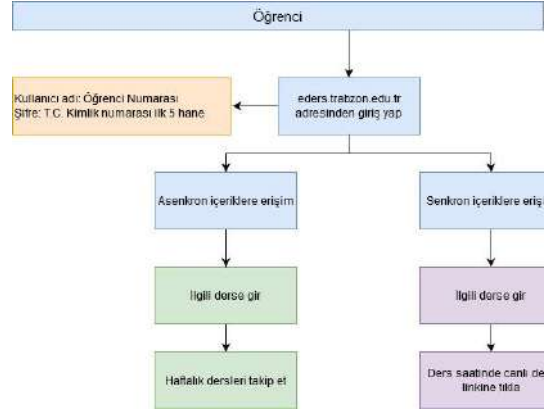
Öğrenci

eders.trabzon.edu.tr adresinden giriş yap

Kullanıcı adı: Öğrenci Numarası
Şifre: T.C. Kimlik numarası ilk 5 hane

Asenkron içeriklere erişim

İlgili derse gir

Haftalık dersleri takip et

Senkron içeriklere erişim

İlgili derse gir

Ders saatinde canlı de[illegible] linkine tıkla